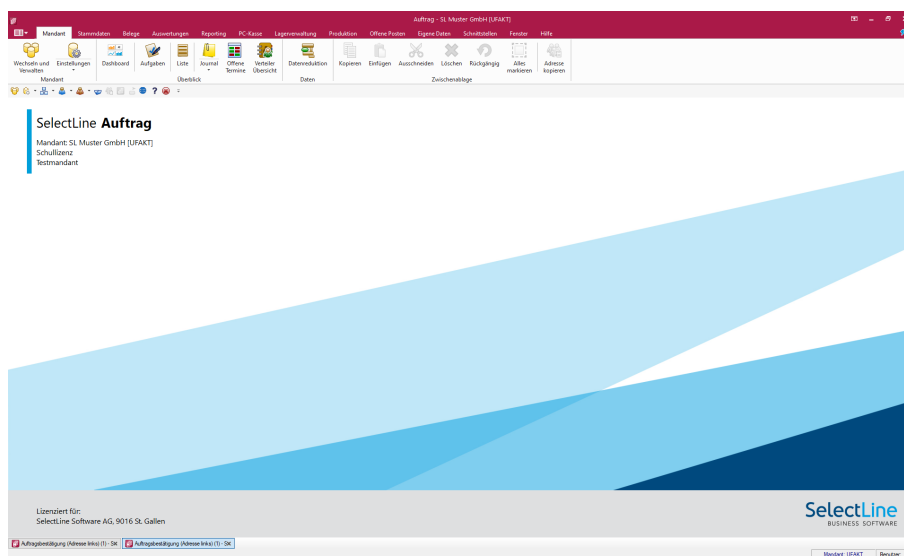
Auftrag - SL Muster GmbH [UFAKT]

Mandant Stammdaten Belege Auswertungen Reporting PC-Kasse Lagerverwaltung Produktion Offene Posten Eigene Daten Schnittstellen Fenster Hilfe

Wechseln und Verwalten Einstellungen
Mandant

Dashboard Aufgaben Liste Journal Offene Termine Verteiler Übersicht
Überblick

Datenreduktion
Daten

Kopieren Einfügen Ausschneiden Löschen Rückgängig Alles markieren Adresse kopieren
Zwischenablage

SelectLine **Auftrag**
Mandant: SL Muster GmbH [UFAKT]
Schullizenz
Testmandant

Lizenziert für:
SelectLine Software AG, 9016 St. Gallen

SelectLine
BUSINESS SOFTWARE

Auftragsbestätigung (Adresse links) (1) - Str
Auftragsbestätigung (Adresse links) (1) - Str

Mandant: UFAKT Benutzer